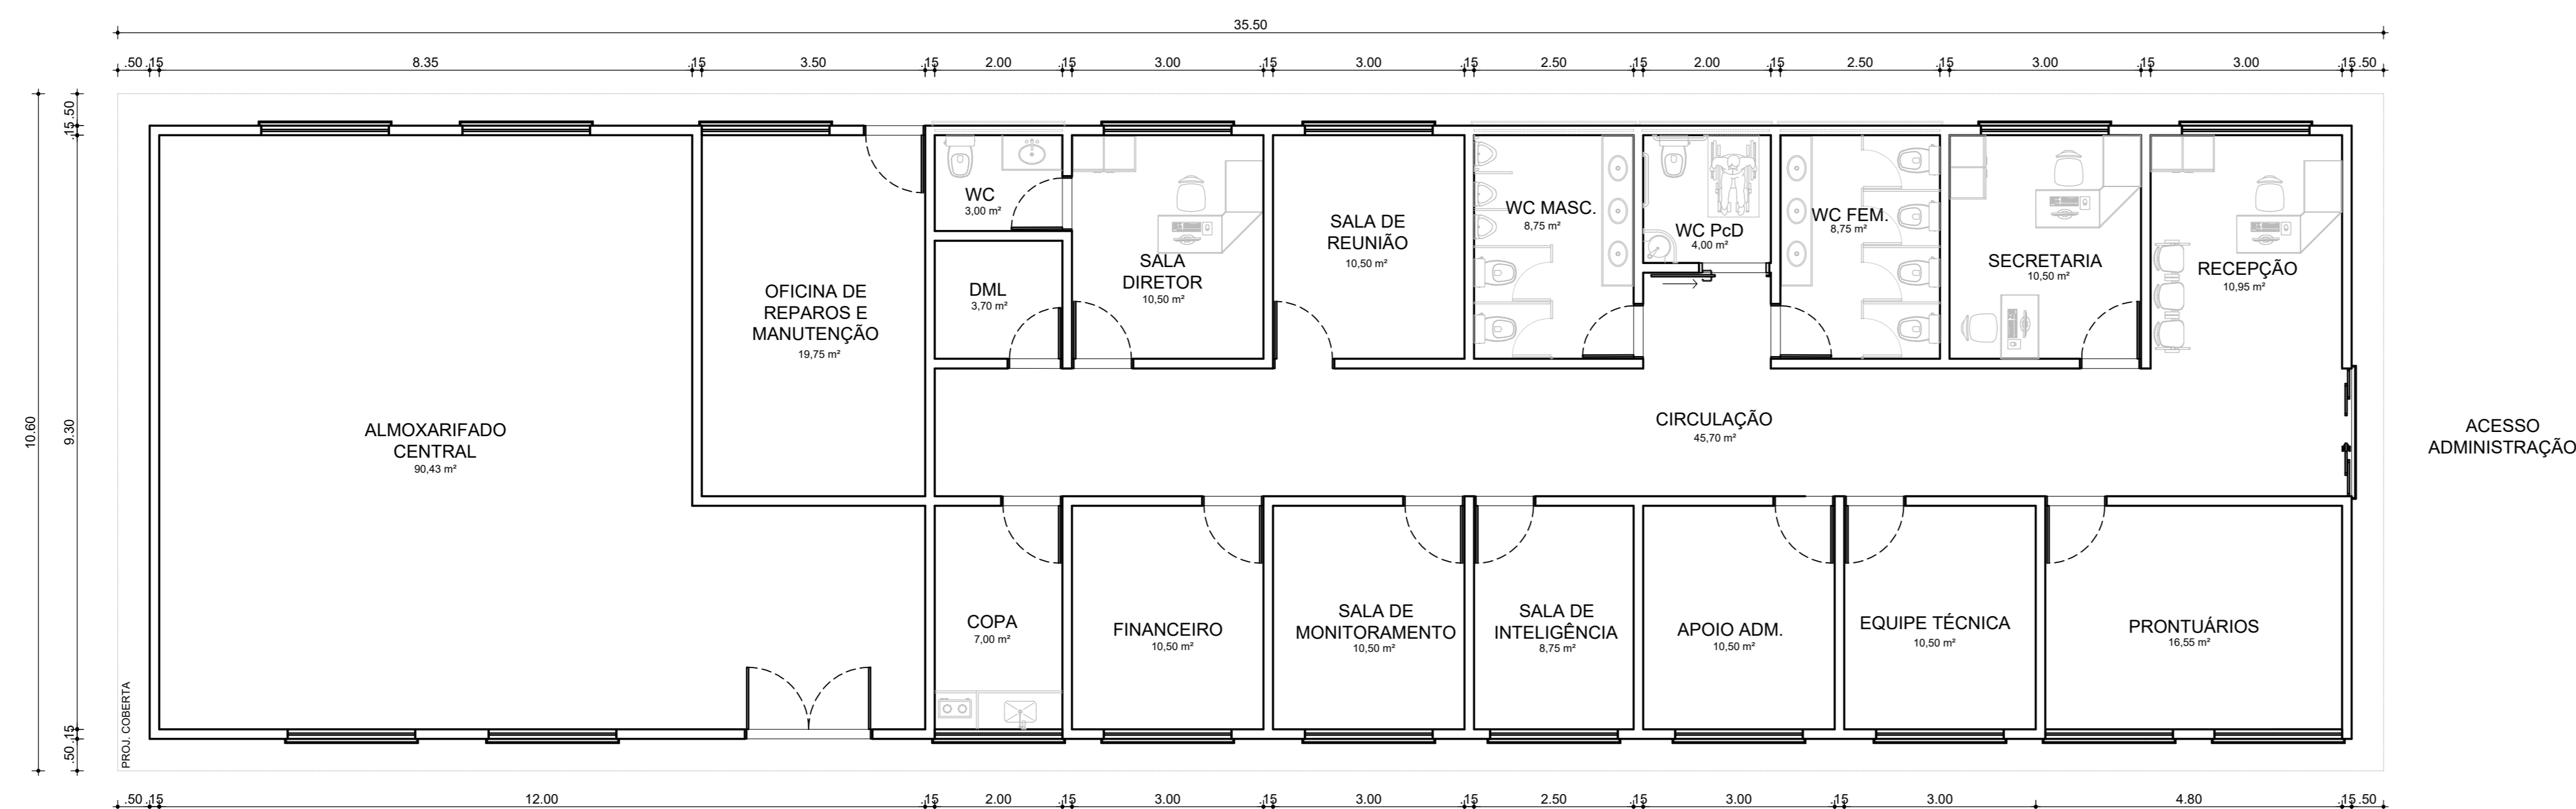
35.50

.50 .15 8.35 .15 3.50 .15 2.00 .15 3.00 .15 3.00 .15 2.50 .15 2.00 .15 2.50 .15 3.00 .15 3.00 .15 .50

10.60

.50 .15

9.30

.15 .50

WC
3,00 m²

DML
3,70 m²

OFICINA DE REPAROS E MANUTENÇÃO
19,75 m²

SALA DIRETOR
10,50 m²

SALA DE REUNIÃO
10,50 m²

WC MASC.
8,75 m²

WC PcD
4,00 m²

WC FEM.
8,75 m²

SECRETARIA
10,50 m²

RECEPÇÃO
10,95 m²

ALMOXARIFADO CENTRAL
90,43 m²

CIRCULAÇÃO
45,70 m²

ACESSO ADMINISTRAÇÃO

COPA
7,00 m²

FINANCEIRO
10,50 m²

SALA DE MONITORAMENTO
10,50 m²

SALA DE INTELIGÊNCIA
8,75 m²

APOIO ADM.
10,50 m²

EQUIPE TÉCNICA
10,50 m²

PRONTUÁRIOS
16,55 m²

PROJ. COBERTA

.50 .15 12.00 .15 2.00 .15 3.00 .15 3.00 .15 2.50 .15 3.00 .15 3.00 4.80 .15 .50